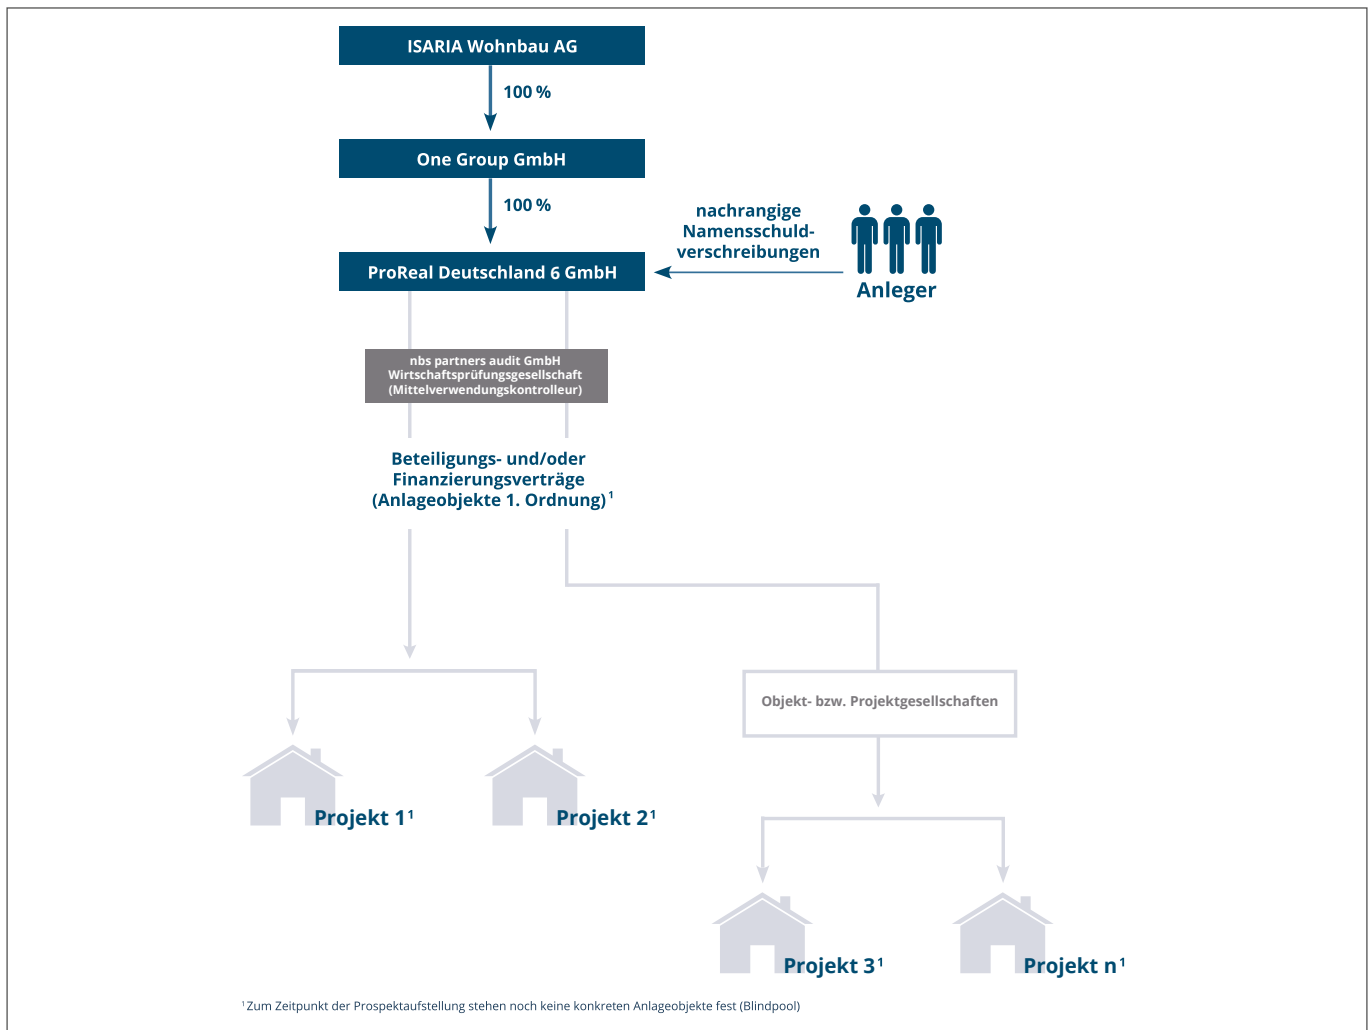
ISARIA Wohnbau AG

100 %

One Group GmbH

100 %

nachrangige Namensschuldverschreibungen

Anleger

ProReal Deutschland 6 GmbH

nbs partners audit GmbH
Wirtschaftsprüfungsgesellschaft
(Mittelverwendungskontrolleur)

Beteiligungs- und/oder Finanzierungsverträge (Anlageobjekte 1. Ordnung)$^1$

Objekt- bzw. Projektgesellschaften

Projekt 1$^1$

Projekt 2$^1$

Projekt 3$^1$

Projekt n$^1$

$^1$Zum Zeitpunkt der Prospektaufstellung stehen noch keine konkreten Anlageobjekte fest (Blindpool)